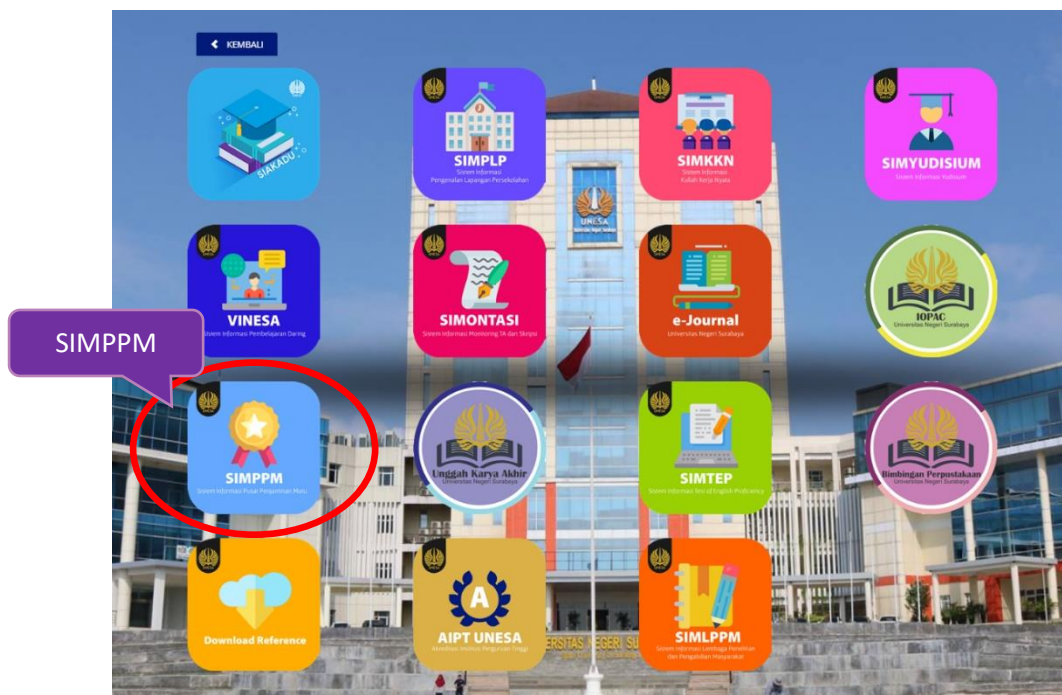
KEMBALI

SIAKADU

SIMPLP
Sistem Informasi Pengenalan Lapangan Persekolahan

SIMKKN
Sistem Informasi Kuliah Kerja Nyata

SIMYUDISIUM
Sistem Informasi Yudisium

UNESA

VINESA
Sistem Informasi Pembelajaran Daring

SIMONTASI
Sistem Informasi Monitoring TA dan Skripsi

e-Journal
Universitas Negeri Surabaya

IOPAC
Universitas Negeri Surabaya

SIMPPM

SIMPPM
Sistem Informasi Pusat Pengembangan Mutu

Unggah Karya Akhir
Universitas Negeri Surabaya

SIMTEP
Sistem Informasi Test of English Proficiency

Bimbingan Perpustakaan
Universitas Negeri Surabaya

Download Reference

AIPT UNESA
Akreditasi Institusi Perguruan Tinggi

SIMLPPM
Sistem Informasi Lembaga Penelitian dan Pengabdian Masyarakat

ERSITAS NEGERI SU